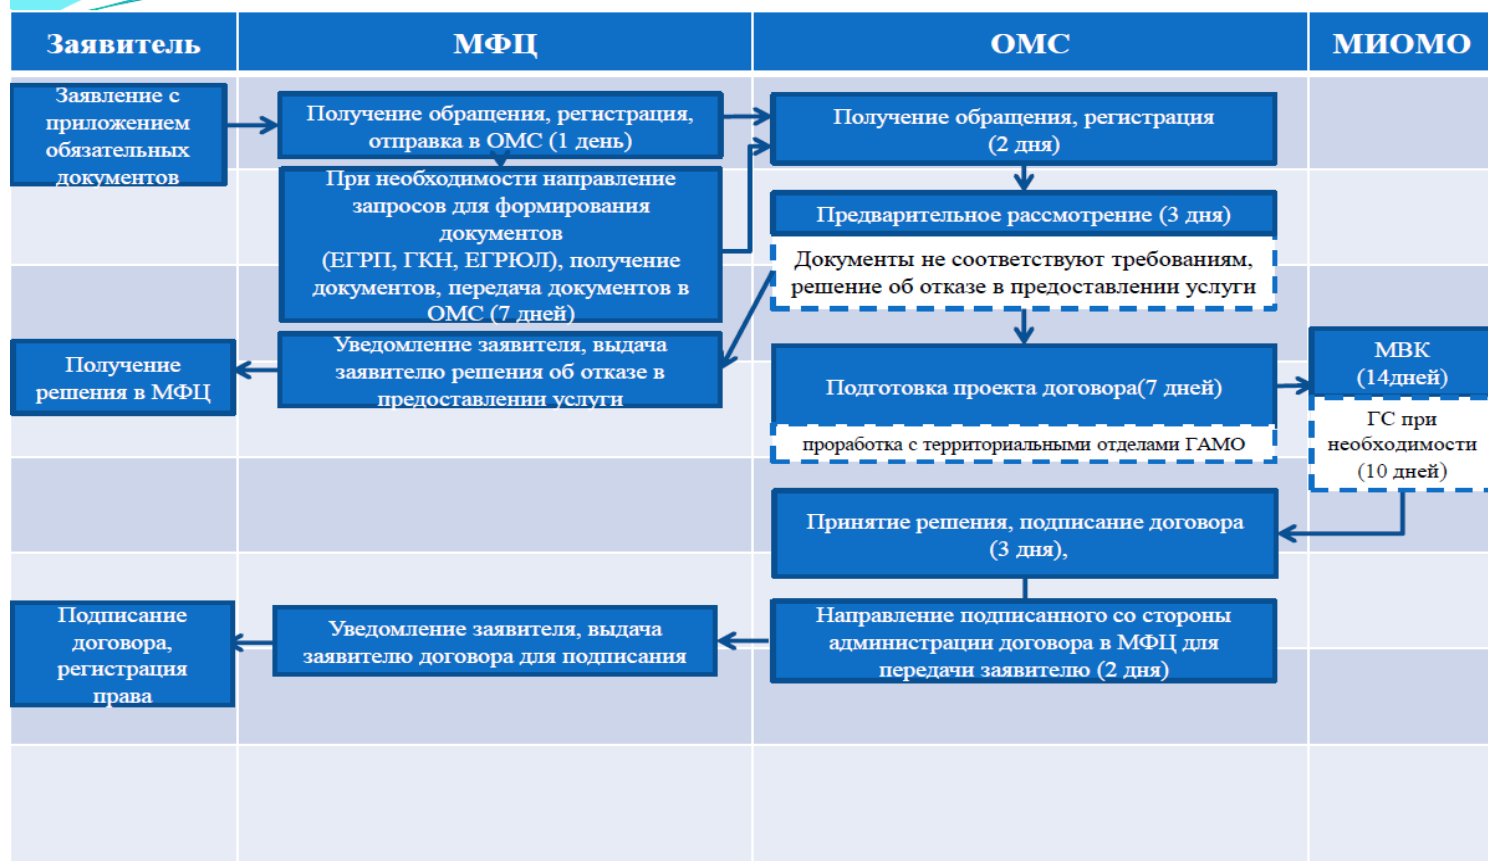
| Заявитель | МФЦ | ОМС | МИОМО |
|---|---|---|---|

Заявление с приложением обязательных документов

Получение обращения, регистрация, отправка в ОМС (1 день)

При необходимости направление запросов для формирования документов (ЕГРП, ГКН, ЕГРЮЛ), получение документов, передача документов в ОМС (7 дней)

Получение обращения, регистрация (2 дня)

Предварительное рассмотрение (3 дня)

Документы не соответствуют требованиям, решение об отказе в предоставлении услуги

Получение решения в МФЦ

Уведомление заявителя, выдача заявителю решения об отказе в предоставлении услуги

Подготовка проекта договора(7 дней)

проработка с территориальными отделами ГАМО

МВК (14дней)

ГС при необходимости (10 дней)

Принятие решения, подписание договора (3 дня),

Подписание договора, регистрация права

Уведомление заявителя, выдача заявителю договора для подписания

Направление подписанного со стороны администрации договора в МФЦ для передачи заявителю (2 дня)